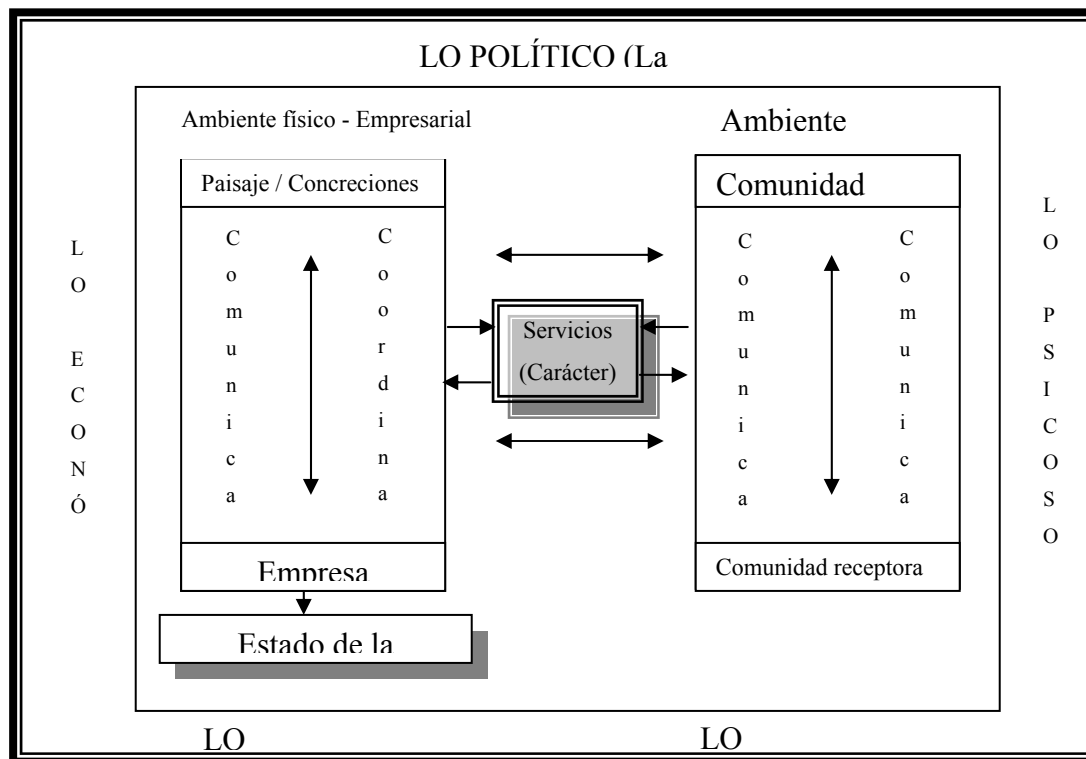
LO POLÍTICO (La

Ambiente físico - Empresarial

Ambiente

Paisaje / Concreciones

Comunica

Coordina

Empresa

Estado de la

L O E C O N Ó

Servicios (Carácter)

Comunidad

Comunica

Comunica

Comunidad receptora

L O P S I C O S O

LO

LO